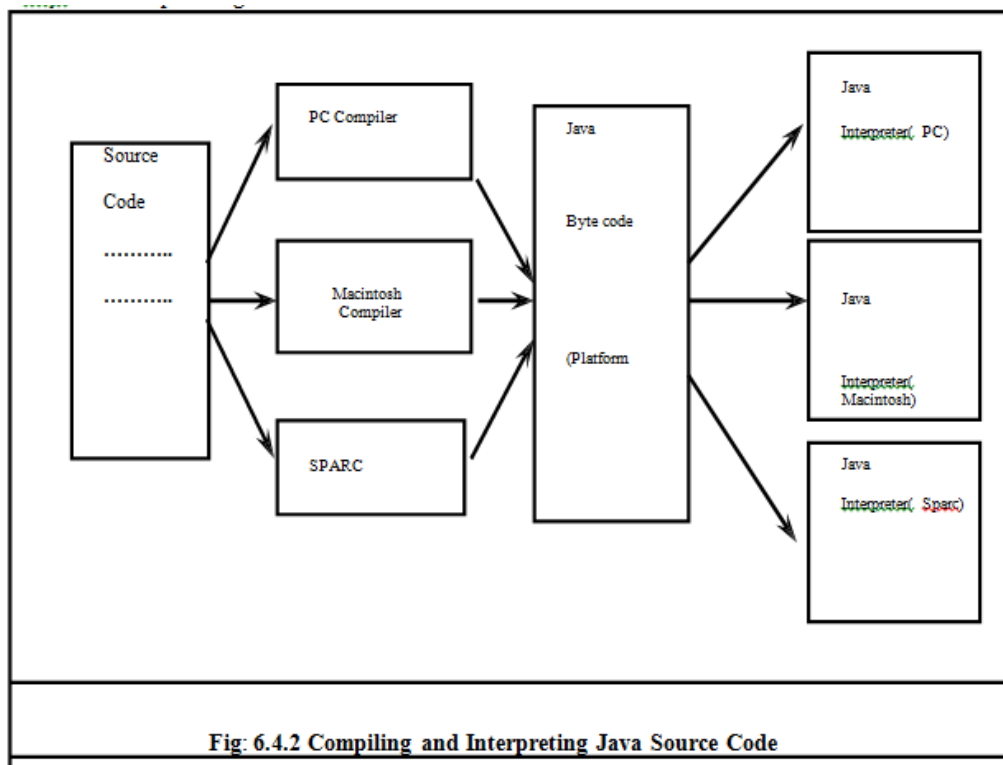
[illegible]

Source

Code

..........

..........

PC Compiler

Macintosh Compiler

SPARC

Java

Byte code

(Platform

Java

Interpreter( PC)

Java

Interpreter( Macintosh)

Java

Interpreter( Sparc)

Fig: 6.4.2 Compiling and Interpreting Java Source Code